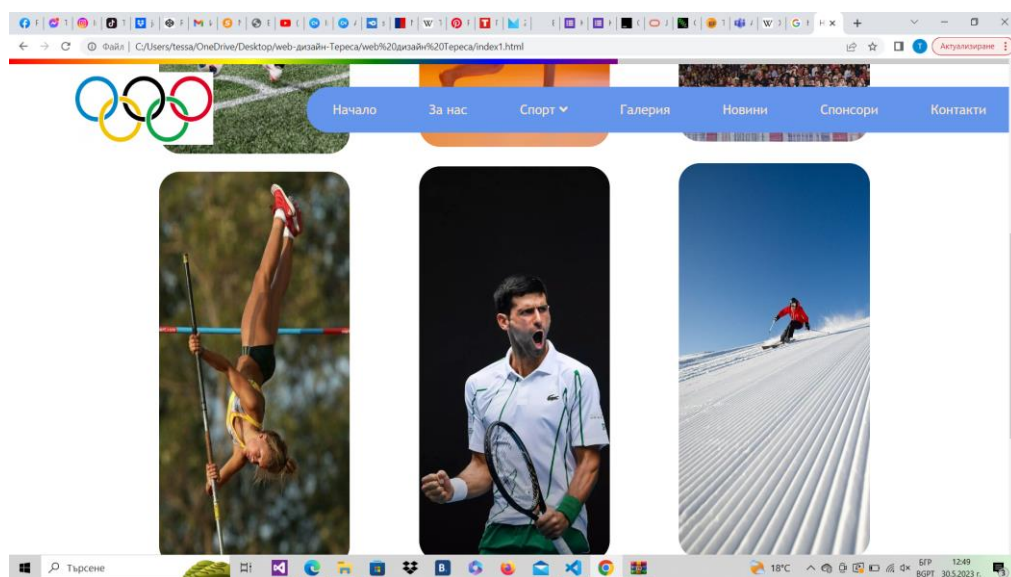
Файл | C:/Users/tessa/OneDrive/Desktop/web-дизайн-Тереса/web%20дизайн%20Тереса/index1.html

Актуализиране

Начало За нас Спорт Галерия Новини Спонсори Контакти

Търсене

18°C

БГР BGPT 12:49 30.5.2023 г.